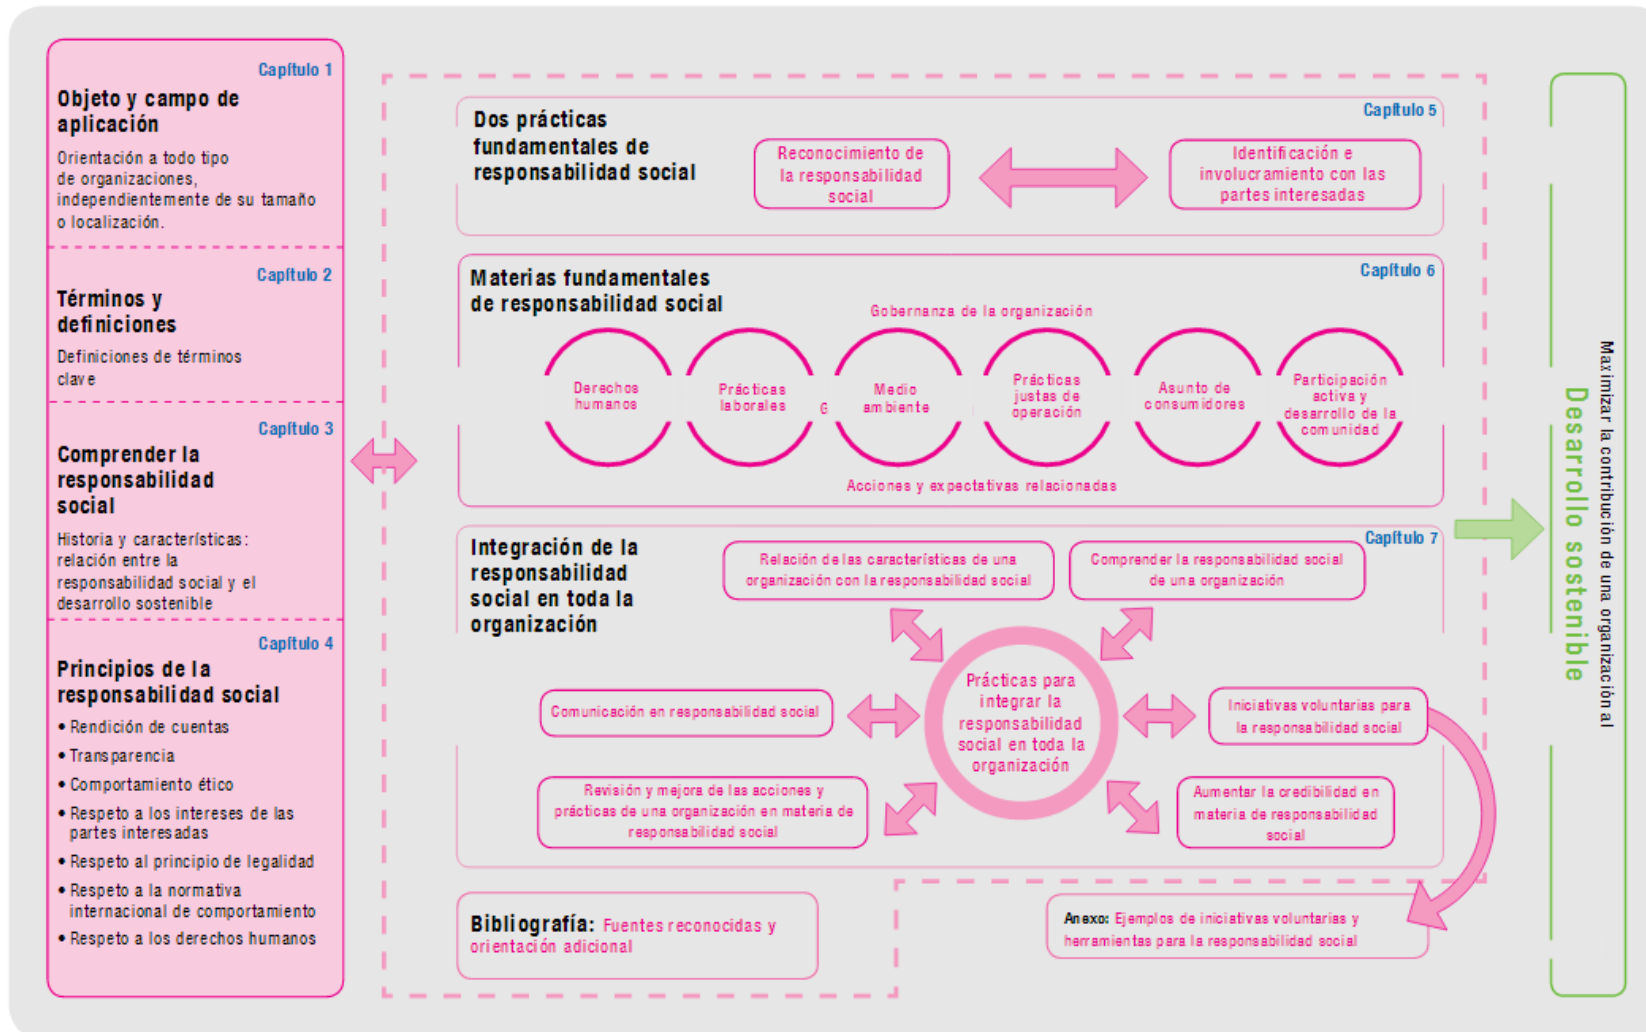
Capítulo 1
Objeto y campo de aplicación
Orientación a todo tipo de organizaciones, independientemente de su tamaño o localización.

Capítulo 2
Términos y definiciones
Definiciones de términos clave

Capítulo 3
Comprender la responsabilidad social
Historia y características: relación entre la responsabilidad social y el desarrollo sostenible

Capítulo 4
Principios de la responsabilidad social
• Rendición de cuentas
• Transparencia
• Comportamiento ético
• Respeto a los intereses de las partes interesadas
• Respeto al principio de legalidad
• Respeto a la normativa internacional de comportamiento
• Respeto a los derechos humanos

Capítulo 5
Dos prácticas fundamentales de responsabilidad social
Reconocimiento de la responsabilidad social
Identificación e involucramiento con las partes interesadas

Capítulo 6
Materias fundamentales de responsabilidad social
Gobernanza de la organización
Derechos humanos
Prácticas laborales
G
Medio ambiente
Prácticas justas de operación
Asunto de consumidores
Participación activa y desarrollo de la comunidad
Acciones y expectativas relacionadas

Capítulo 7
Integración de la responsabilidad social en toda la organización
Relación de las características de una organización con la responsabilidad social
Comprender la responsabilidad social de una organización
Prácticas para integrar la responsabilidad social en toda la organización
Comunicación en responsabilidad social
Iniciativas voluntarias para la responsabilidad social
Revisión y mejora de las acciones y prácticas de una organización en materia de responsabilidad social
Aumentar la credibilidad en materia de responsabilidad social

Bibliografía: Fuentes reconocidas y orientación adicional

Anexo: Ejemplos de iniciativas voluntarias y herramientas para la responsabilidad social

Maximizar la contribución de una organización al
Desarrollo sostenible